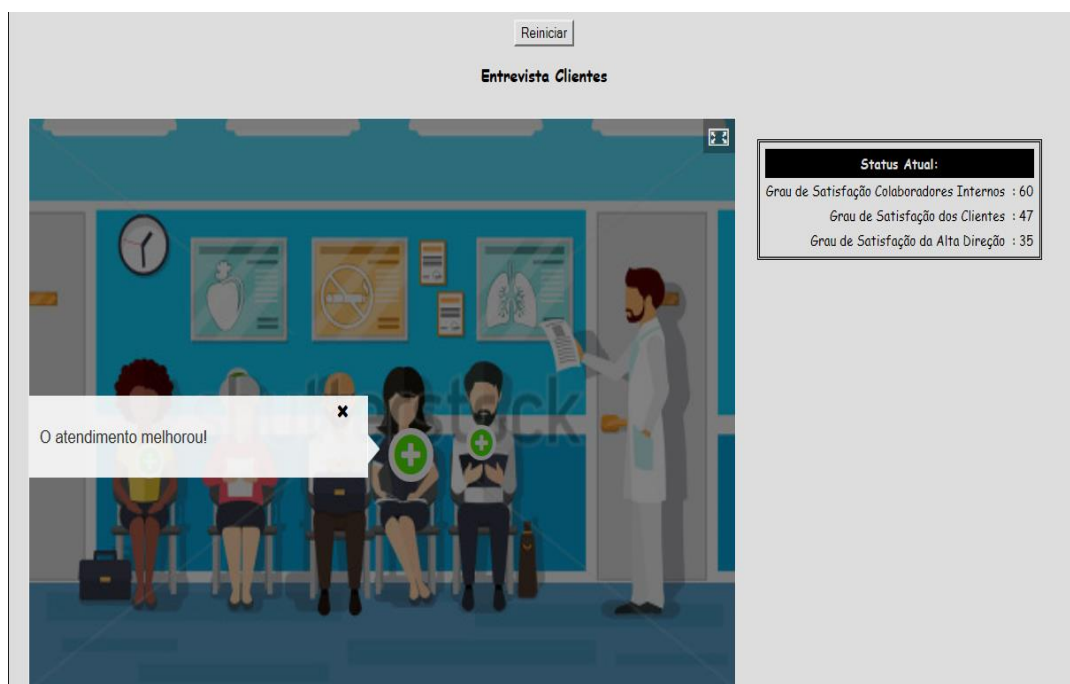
Reiniciar

Entrevista Clientes

O atendimento melhorou!

Status Atual:

| | |
|---|---|
| Grau de Satisfação Colaboradores Internos | : 60 |
| Grau de Satisfação dos Clientes | : 47 |
| Grau de Satisfação da Alta Direção | : 35 |